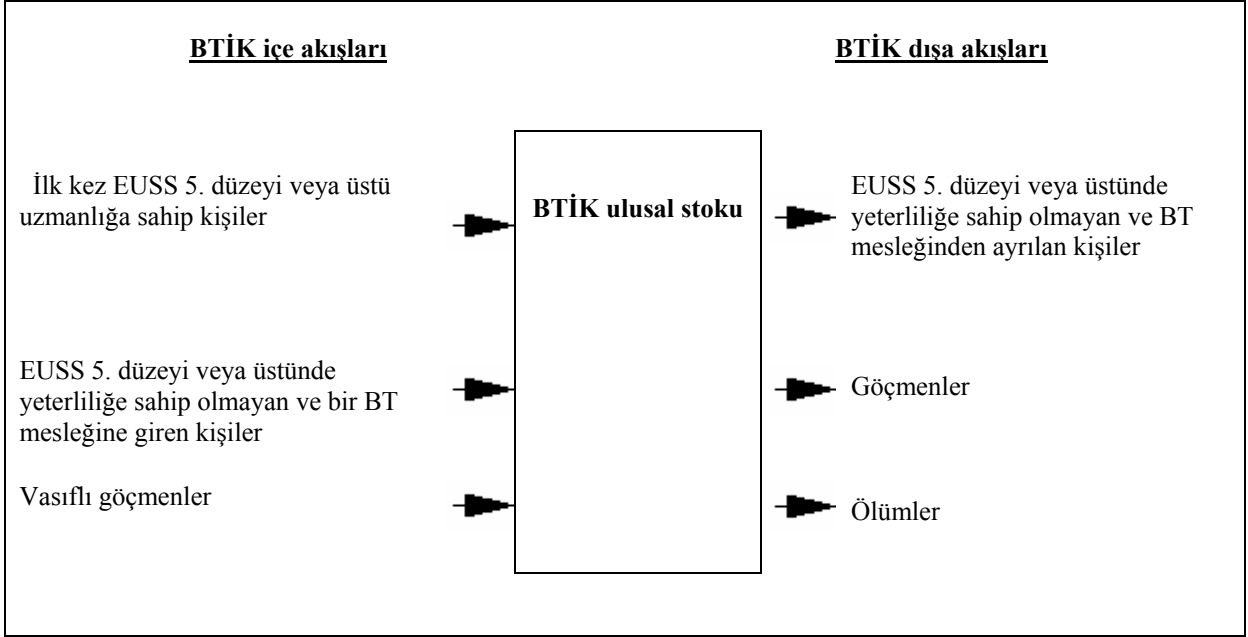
BTİK içe akışları

BTİK dışa akışları

İlk kez EUSS 5. düzeyi veya üstü uzmanlığa sahip kişiler

BTİK ulusal stoku

EUSS 5. düzeyi veya üstünde yeterliliğe sahip olmayan ve BT mesleğinden ayrılan kişiler

EUSS 5. düzeyi veya üstünde yeterliliğe sahip olmayan ve bir BT mesleğine giren kişiler

Göçmenler

Vasıflı göçmenler

Ölümler